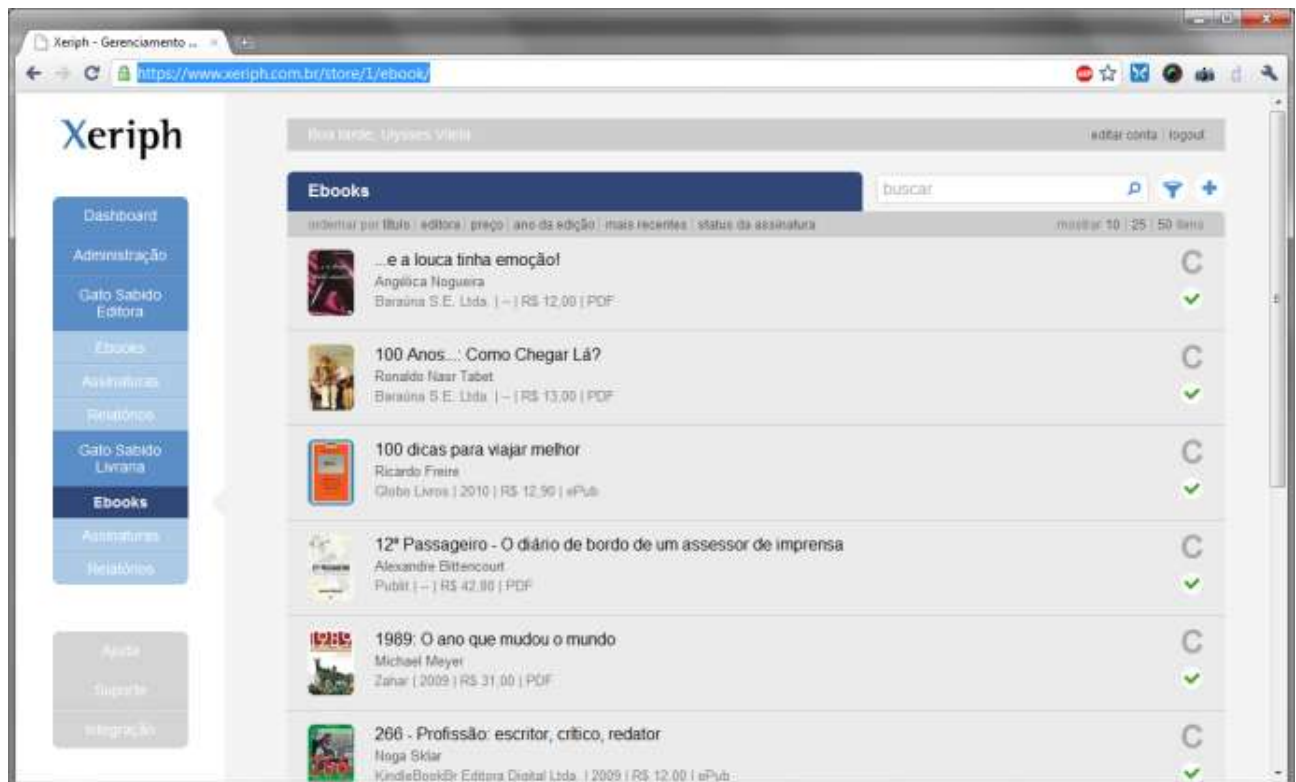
Xeriph - Gerenciamento ...

https://www.xeriph.com.br/store/1/ebook/

Xeriph

Boa tarde, Ulysses Vieira

editar conta | logout

Dashboard
Administração
Gato Sabido Editora
Ebooks
Assinaturas
Relatórios
Gato Sabido Livraria
Ebooks
Assinaturas
Relatórios

Ajuda
Suporte
Integração

Ebooks

buscar

ordenar por título | editora | preço | ano da edição | mais recentes | status da assinatura

mostrar 10 | 25 | 50 itens

...e a louca tinha emoção!
Angélica Noguera
Baraúna S.E. Ltda. | -- | R$ 12,00 | PDF

C

100 Anos...: Como Chegar Lá?
Ronaldo Nasr Tabet
Baraúna S.E. Ltda. | -- | R$ 13,00 | PDF

C

100 dicas para viajar melhor
Ricardo Freire
Globo Livros | 2010 | R$ 12,90 | ePub

C

12º Passageiro - O diário de bordo de um assessor de imprensa
Alexandre Bittencourt
Publit | -- | R$ 42,00 | PDF

C

1989: O ano que mudou o mundo
Michael Meyer
Zahar | 2009 | R$ 31,00 | PDF

C

266 - Profissão: escritor, crítico, redator
Noga Sklar
KindleBookBr Editora Digital Ltda. | 2009 | R$ 12,00 | ePub

C